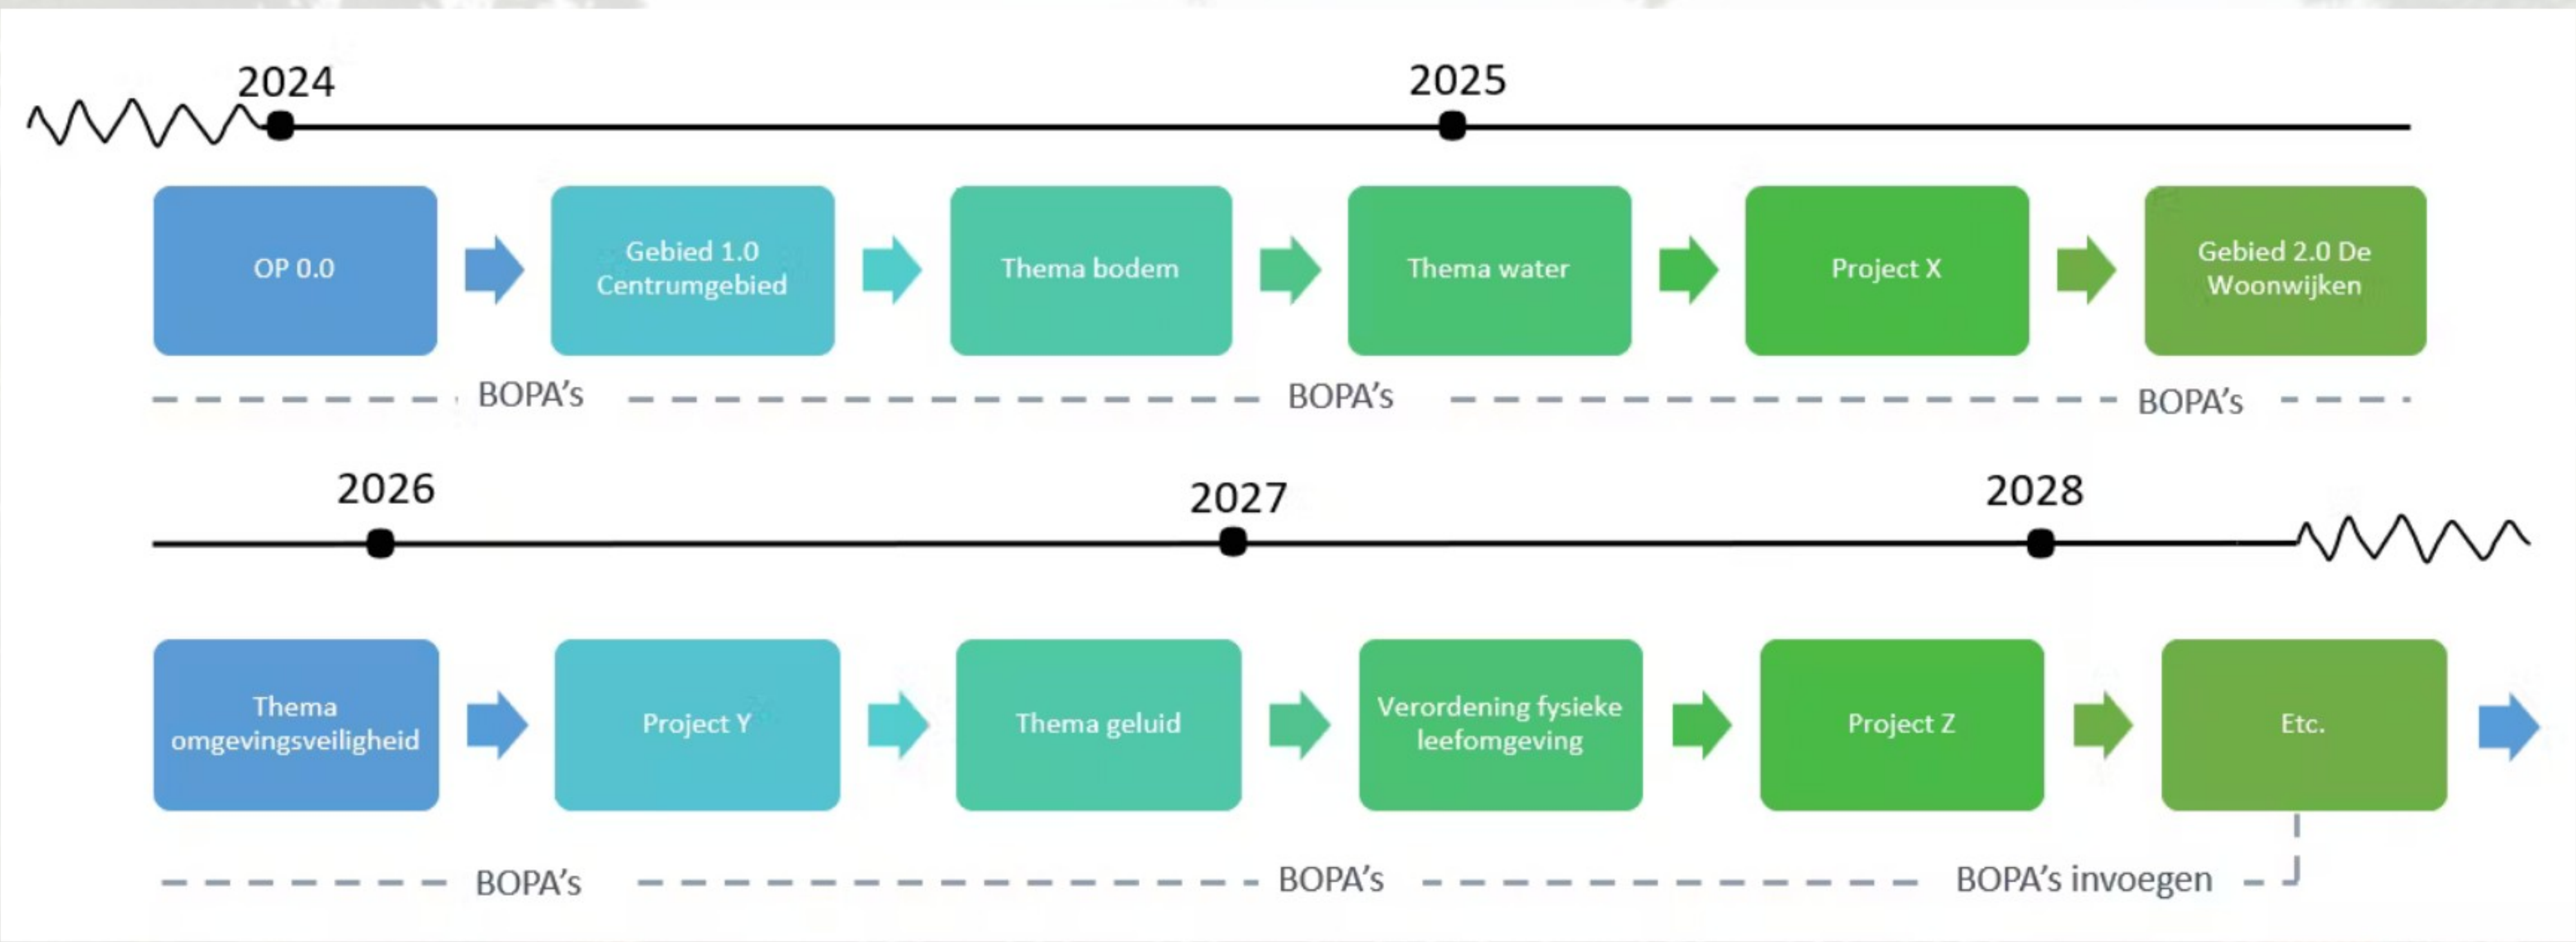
2024

2025

OP 0.0

Gebied 1.0 Centrumgebied

Thema bodem

Thema water

Project X

Gebied 2.0 De Woonwijken

BOPA's

BOPA's

BOPA's

2026

2027

2028

Thema omgevingsveiligheid

Project Y

Thema geluid

Verordening fysieke leefomgeving

Project Z

Etc.

BOPA's

BOPA's

BOPA's invoegen